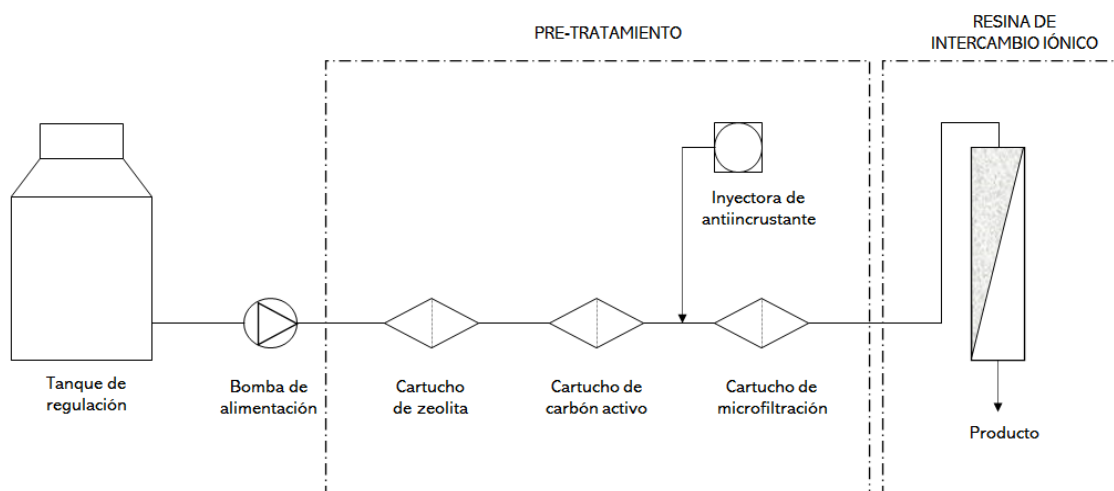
PRE-TRATAMIENTO

RESINA DE INTERCAMBIO IÓNICO

Inyectora de antiincrustante

Tanque de regulación

Bomba de alimentación

Cartucho de zeolita

Cartucho de carbón activo

Cartucho de microfiltración

Producto